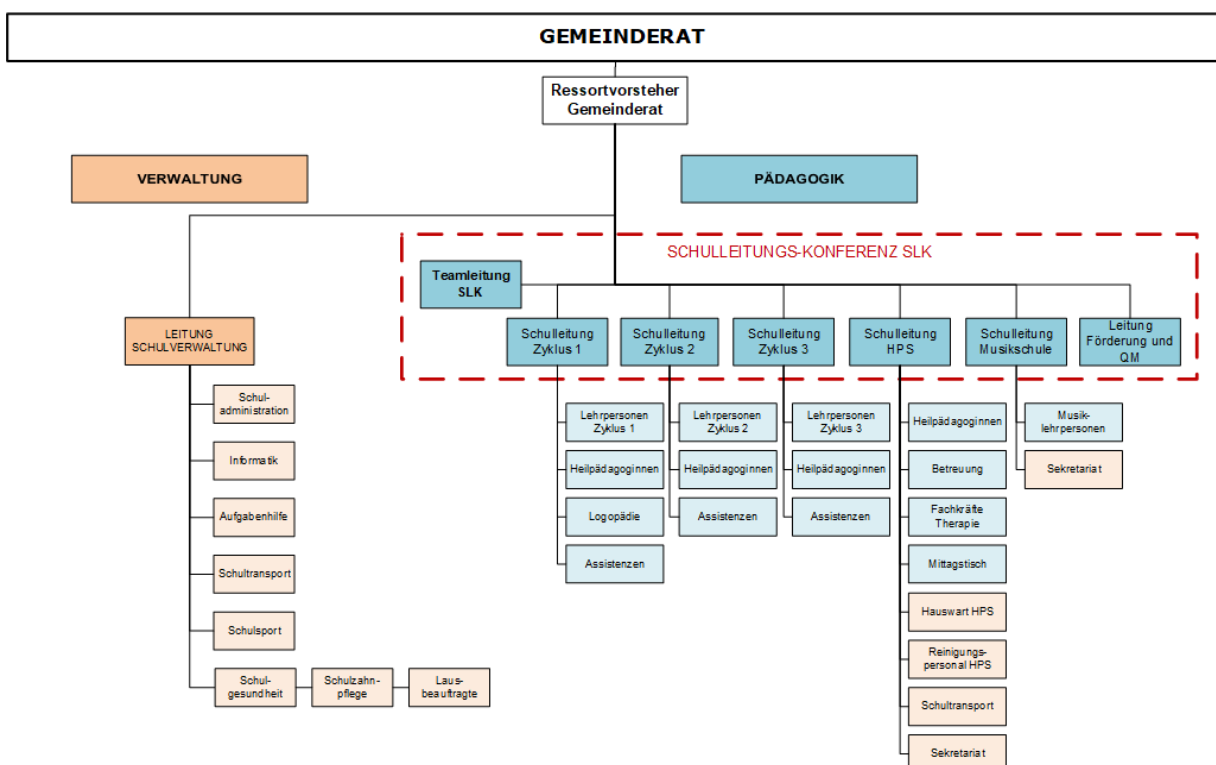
GEMEINDERAT

Ressortvorsteher Gemeinderat

VERWALTUNG

PÄDAGOGIK

SCHULLEITUNGS-KONFERENZ SLK

Teamleitung SLK

Schulleitung Zyklus 1

Schulleitung Zyklus 2

Schulleitung Zyklus 3

Schulleitung HPS

Schulleitung Musikschule

Leitung Förderung und QM

LEITUNG SCHULVERWALTUNG

Schuladministration

Informatik

Aufgabenhilfe

Schultransport

Schulsport

Schulgesundheit

Schulzahnpflege

Lausbeauftragte

Lehrpersonen Zyklus 1

Heilpädagoginnen

Logopädie

Assistenzen

Lehrpersonen Zyklus 2

Heilpädagoginnen

Assistenzen

Lehrpersonen Zyklus 3

Heilpädagoginnen

Assistenzen

Heilpädagoginnen

Betreuung

Fachkräfte Therapie

Mittagstisch

Hauswart HPS

Reinigungspersonal HPS

Schultransport

Sekretariat

Musiklehrpersonen

Sekretariat